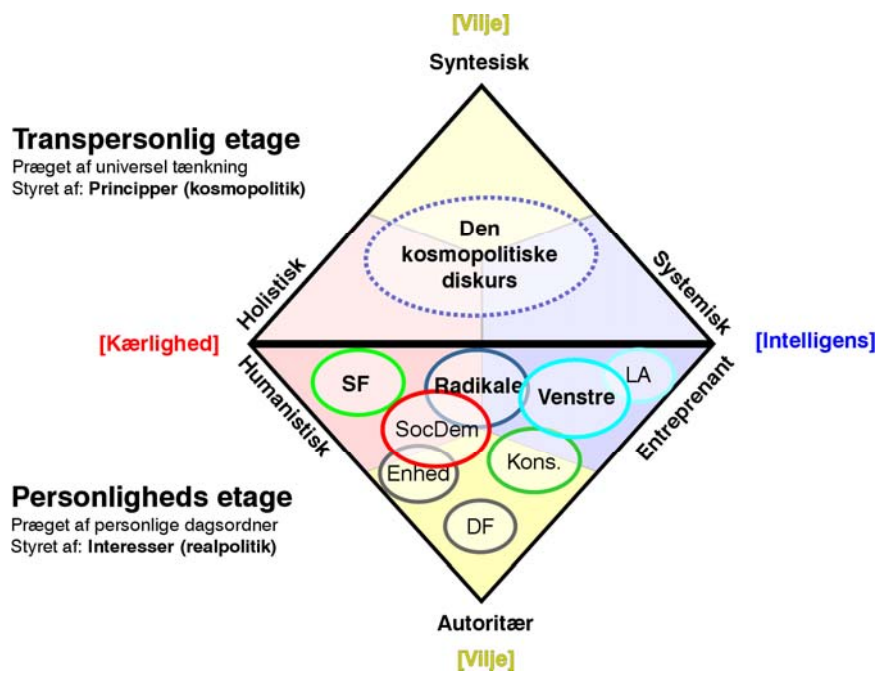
[Vilje]

Syntesisk

Transpersonlig etage
Præget af universel tænkning
Styret af: Principper (kosmopolitik)

Den kosmopolitiske diskurs

Holistisk

Systemisk

[Kærlighed]

[Intelligens]

Humanistisk

Entreprenant

SF

Radikale

Venstre

LA

SocDem

Enhed

Kons.

DF

Personligheds etage
Præget af personlige dagsordner
Styret af: Interesser (realpolitik)

Autoritær

[Vilje]